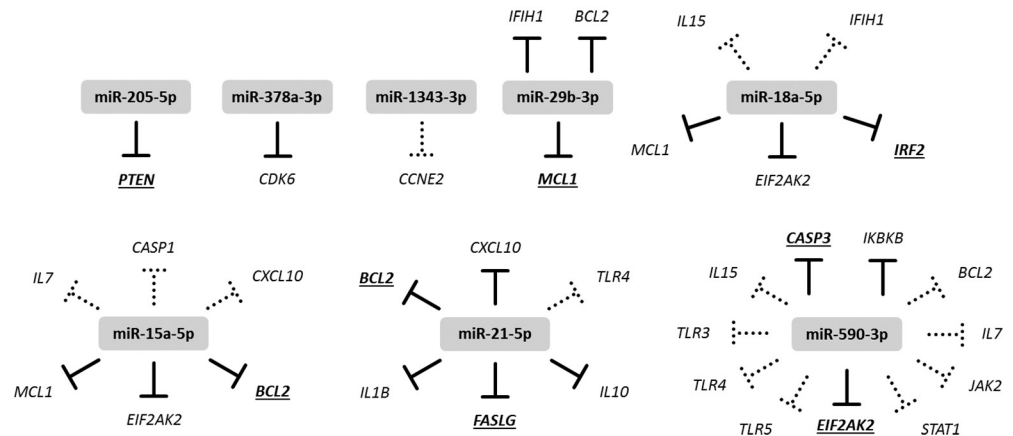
IFIH1 BCL2 IL15 IFIH1

miR-205-5p miR-378a-3p miR-1343-3p miR-29b-3p miR-18a-5p

MCL1 IRF2

PTEN CDK6 CCNE2 MCL1 EIF2AK2

CASP1 CXCL10 CASP3 IKBKB

IL7 CXCL10 BCL2 TLR4 IL15 BCL2

miR-15a-5p miR-21-5p TLR3 miR-590-3p IL7

MCL1 BCL2 IL1B IL10 TLR4 JAK2

EIF2AK2 FASLG TLR5 EIF2AK2 STAT1